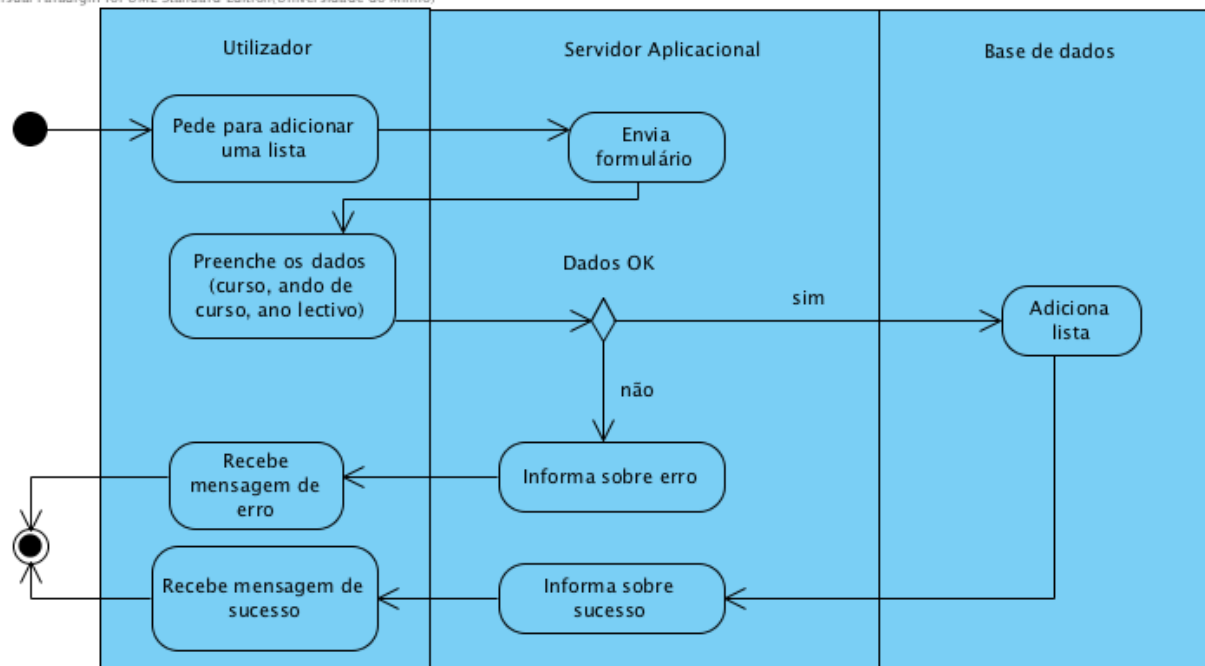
Visual Paradigm for UML Standard Edition(Universidade do Minho)

Utilizador

Servidor Aplicacional

Base de dados

Pede para adicionar uma lista

Envia formulário

Preenche os dados (curso, ando de curso, ano lectivo)

Dados OK

sim

Adiciona lista

não

Recebe mensagem de erro

Informa sobre erro

Recebe mensagem de sucesso

Informa sobre sucesso